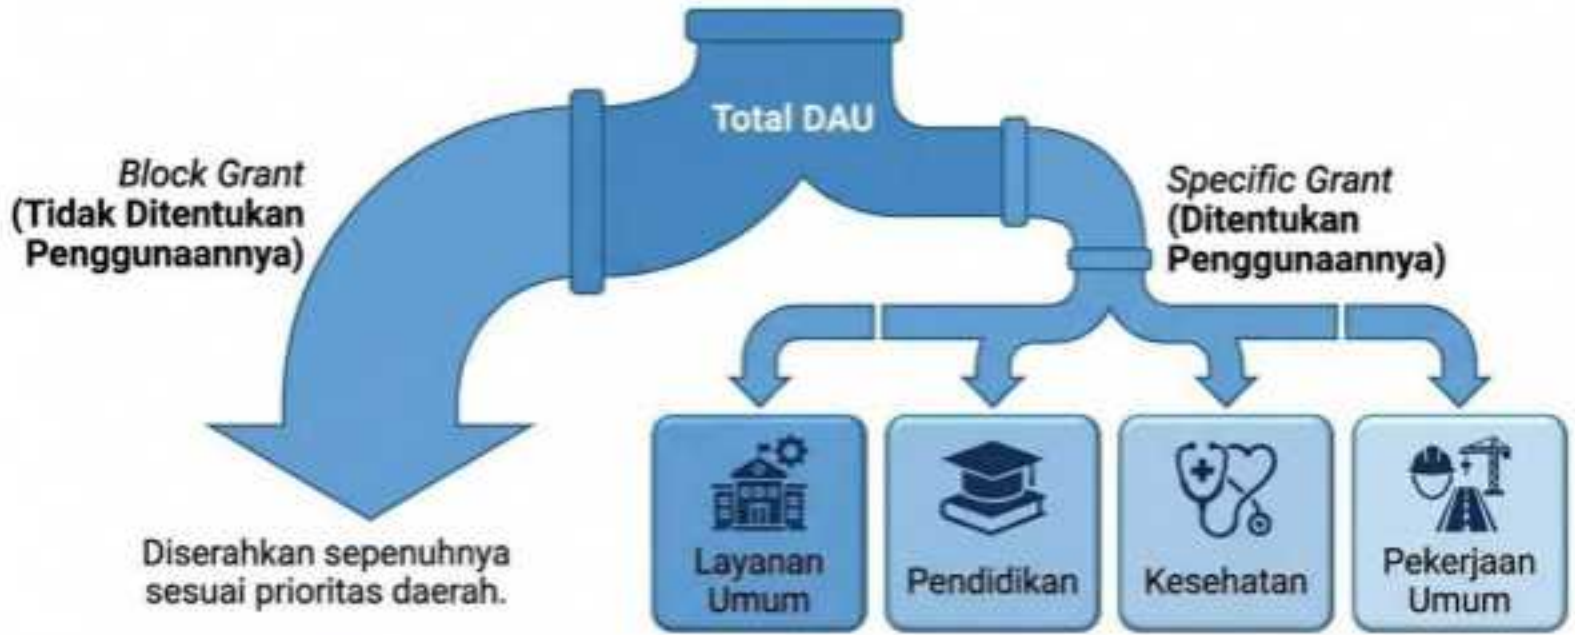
Total DAU

*Block Grant*
(Tidak Ditentukan Penggunaannya)

*Specific Grant*
(Ditentukan Penggunaannya)

Diserahkan sepenuhnya sesuai prioritas daerah.

Layanan Umum

Pendidikan

Kesehatan

Pekerjaan Umum